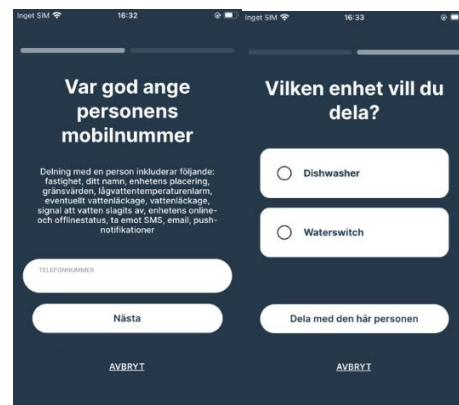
Inget SIM 16:32

Var god ange personens mobilnummer

Delning med en person inkluderar följande: fastighet, ditt namn, enhetens placering, gränsvärden, lågvattentemperaturlarm, eventuellt vattenläckage, vattenläckage, signal att vatten slagits av, enhetens online- och offlinestatus, ta emot SMS, email, push-notifikationer

TELEFONNUMMER

Nästa

AVBRYT

Inget SIM 16:33

Vilken enhet vill du dela?

Dishwasher

Waterswitch

Dela med den här personen

AVBRYT